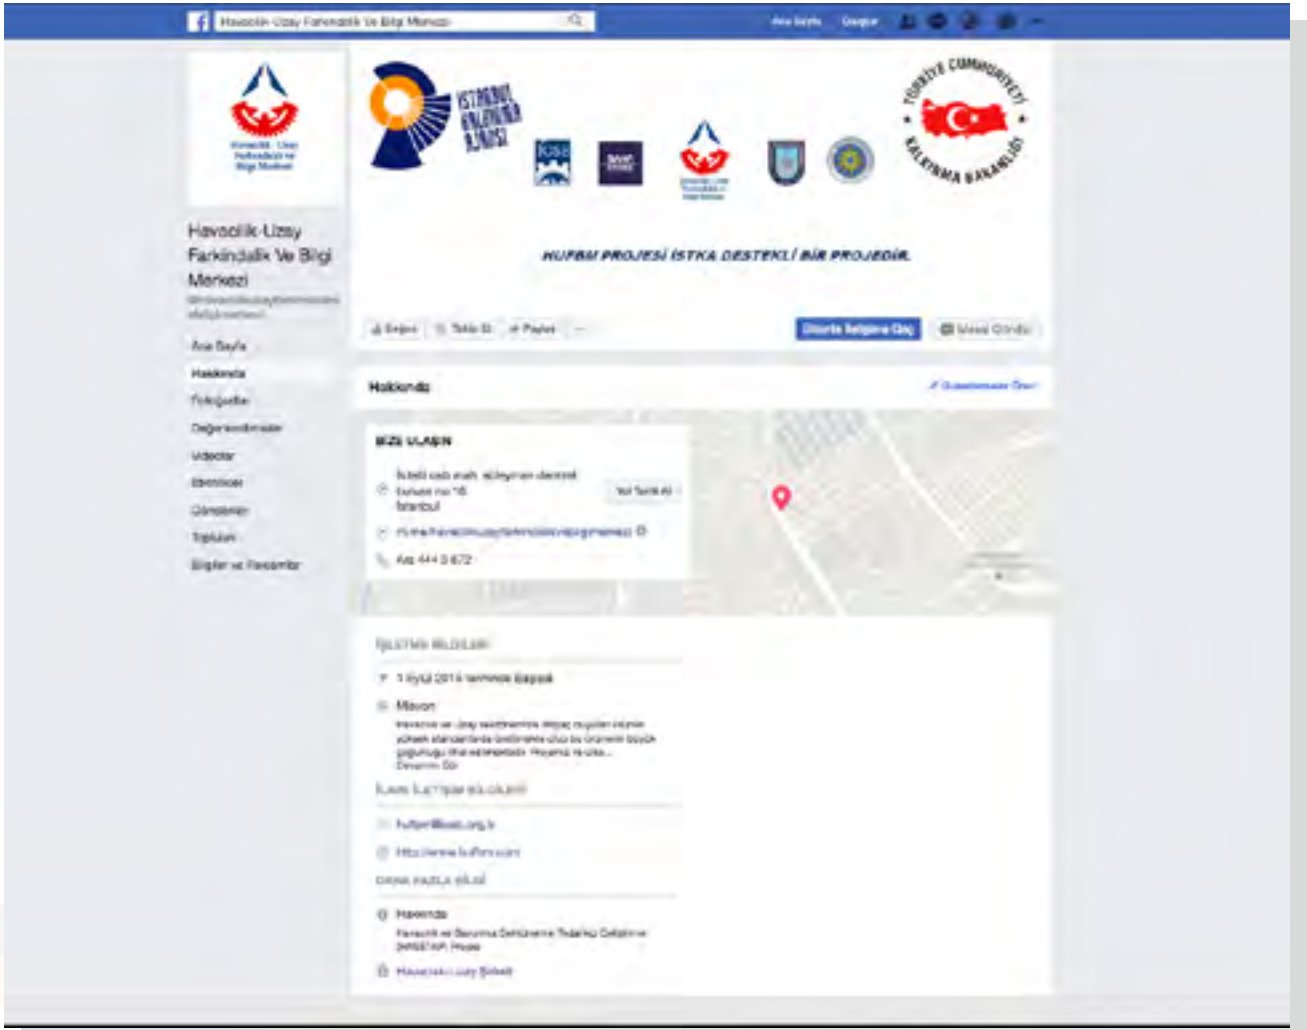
Havacılık-Uzay Farkındalık Ve Bilgi Merkezi

Ana Sayfa Oluştur

Havacılık - Uzay Farkındalık ve Bilgi Merkezi

İSTANBUL KALKINMA AJANSI

TÜRKİYE CUMHURİYETİ KALKINMA BAKANLIĞI

HUFBM PROJESİ İSTKA DESTEKLİ BİR PROJEDİR.

Havacılık-Uzay Farkındalık Ve Bilgi Merkezi

Ana Sayfa
Hakkında
Fotoğraflar
Değerlendirmeler
Videolar
Etkinlikler
Gönderiler
Topluluk
Bilgiler ve Reklamlar

Beğen
Takip Et
Paylaş
...
Düzenle
Mesaj Gönder

Hakkında

BİZE ULAŞIN

İstanbul
Yol Tarifi Al

Ara 444 3 672

İŞLETME BİLGİLERİ

1 Eylül 2016 tarihinde Başladı

Misyon

Devamını Gör

İLAVE İLETİŞİM BİLGİLERİ

hufbm@isso.org.tr

http://www.hufbm.com

DAHA FAZLA BİLGİ

Hakkında

Havacılık-Uzay Şirketi